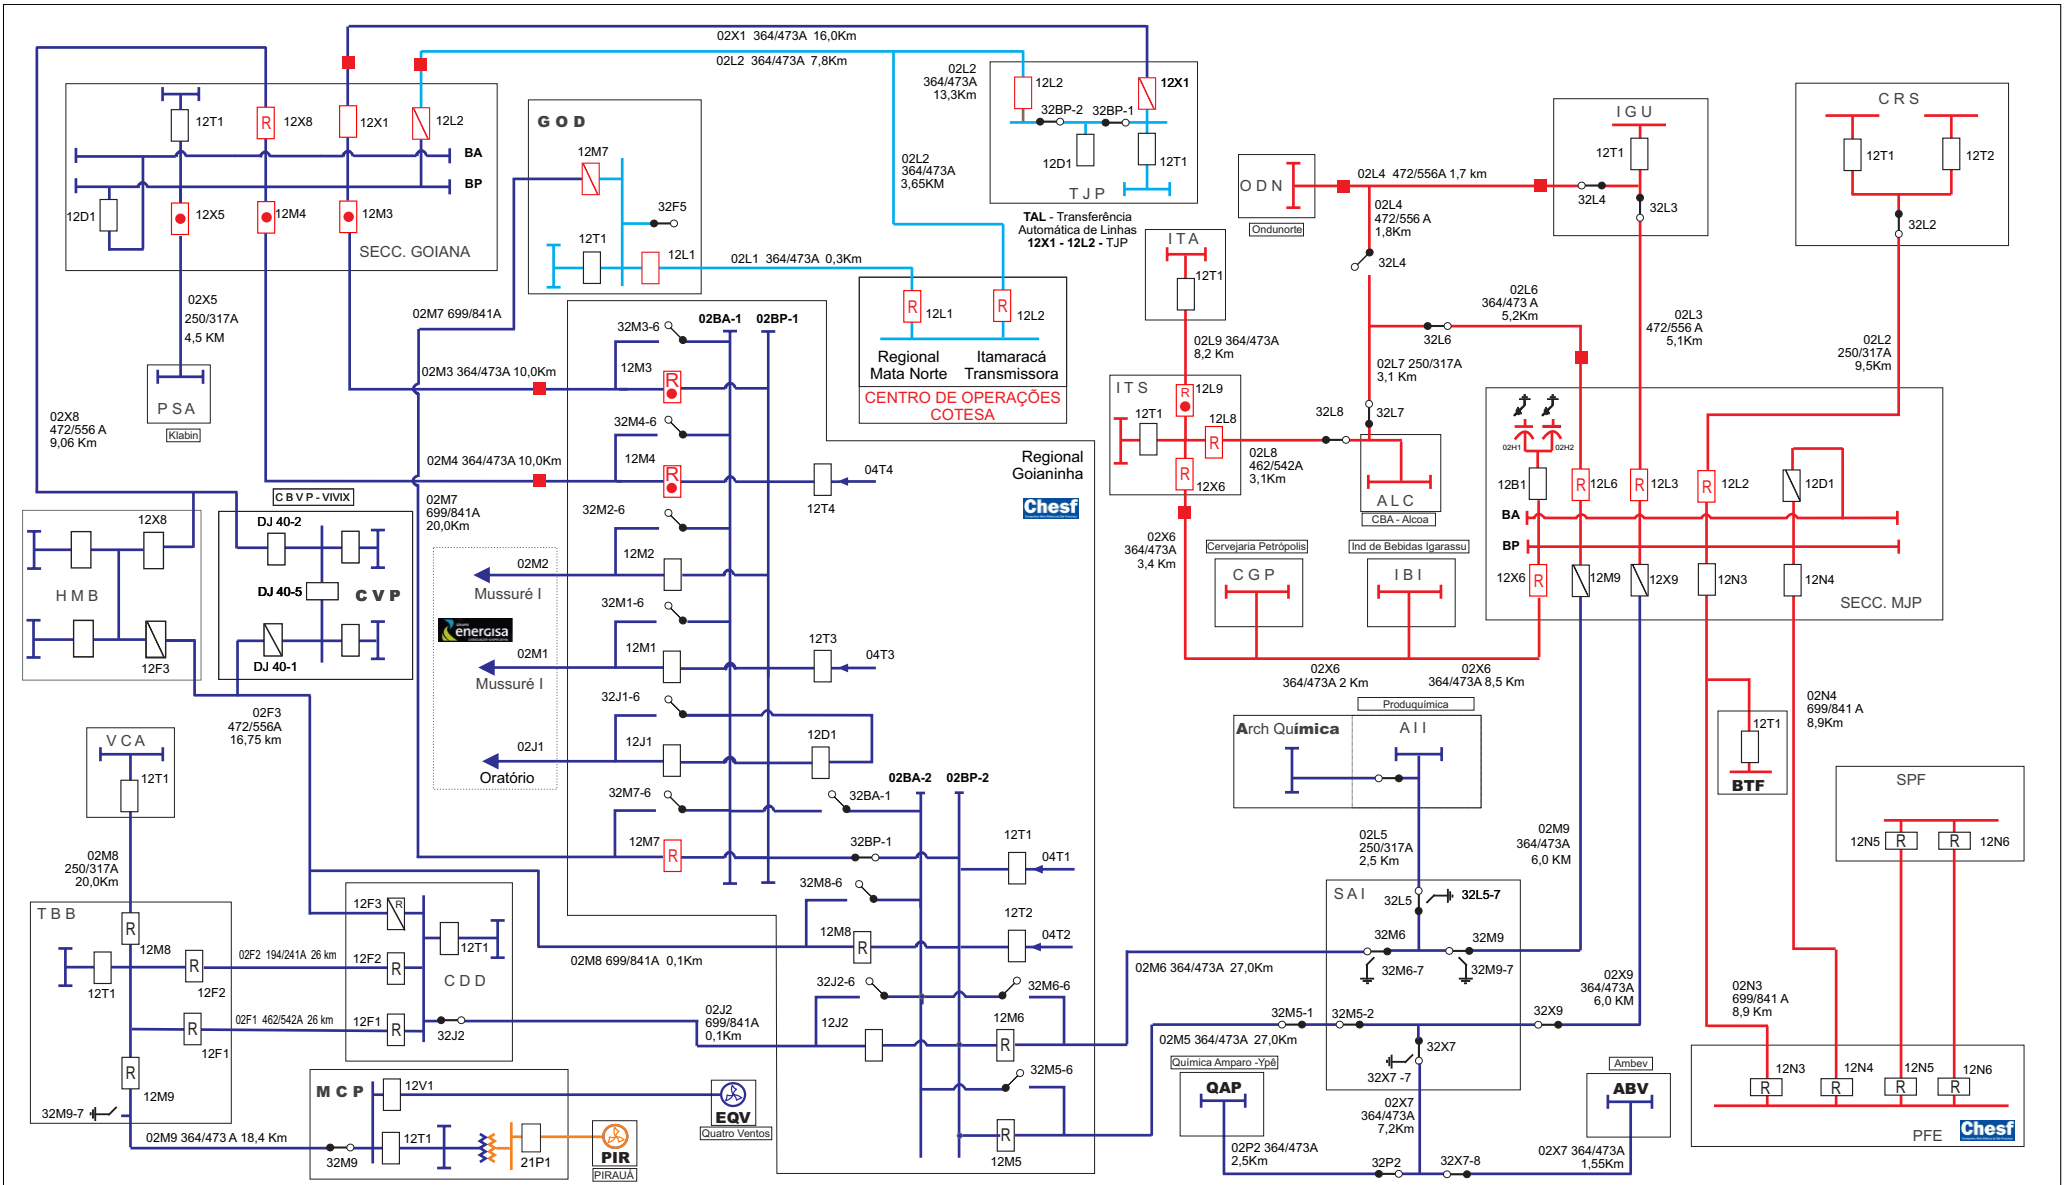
02X1 364/473A 16,0Km
02L2 364/473A 7,8Km
12T1 12X8 12X1 12L2
BA
BP
12D1 12X5 12M4 12M3
SECC. GOIANA
G O D
12M7
32F5
12T1
12L1
02L2 364/473A 13,3Km
12L2 12X1
32BP-2 32BP-1
12D1 12T1
T J P
TAL - Transferência Automática de Linhas 12X1 - 12L2 - TJP
02L2 364/473A 3,65KM
02L1 364/473A 0,3Km
12L1 12L2
Regional Mata Norte
Itamaracá Transmissora
CENTRO DE OPERAÇÕES COTESA
O D N
Ondunorte
02L4 472/556A 1,7 km
I G U
12T1
32L4 32L3
C R S
12T1 12T2
32L2
02X5 250/317A 4,5 KM
P S A
Klabin
02M7 699/841A
32M3-6 02BA-1 02BP-1
12M3
02M3 364/473A 10,0Km
32M4-6
12M4
02M4 364/473A 10,0Km
04T4
12T4
Regional Goianinha
Chesf
02X8 472/556 A 9,06 Km
C B V P - VIVIX
DJ 40-2
DJ 40-5 C V P
DJ 40-1
12X8
H M B
12F3
02M7 699/841A 20,0Km
32M2-6
12M2
02M2
Mussuré I
energisa
32M1-6
02M1
12M1
Mussuré I
12T3
04T3
32J1-6
12J1
12D1
02J1
Oratório
32M7-6
12M7
02BA-2 02BP-2
32BA-1
32BP-1
12T1
04T1
32M8-6
12T2
12M8
04T2
02F3 472/556A 16,75 km
V C A
12T1
02M8 250/317A 20,0Km
T B B
12M8
12T1 12F2
12F1
12M9
32M9-7
02F2 194/241A 26 km
02F1 462/542A 26 km
12F3
12F2
12F1
12T1
C D D
32J2
02M8 699/841A 0,1Km
02J2 699/841A 0,1Km
32J2-6
32M6-6
12J2
12M6
32M5-6
12M5
M C P
12V1
12T1
21P1
EQV
Quatro Ventos
PIR
PIRAUÁ
02M9 364/473 A 18,4 Km
32M9
02L4 472/556 A 1,8Km
32L4
I T A
12T1
02L9 364/473A 8,2 Km
02L6 364/473 A 5,2Km
32L6
02L3 472/556 A 5,1Km
02L7 250/317A 3,1 Km
I T S
12T1
12L9
12L8
12X6
32L8 32L7
02L8 462/542A 3,1Km
A L C
CBA - Alcoa
02L2 250/317A 9,5Km
02H1 02H2
12B1 12L6 12L3 12L2 12D1
BA
BP
12X6 12M9 12X9 12N3 12N4
SECC. MJP
02X6 364/473A 3,4 Km
Cervejaria Petrópolis
C G P
Ind de Bebidas Igarassu
I B I
02X6 364/473A 2 Km
02X6 364/473A 8,5 Km
Produquímica
Arch Química
A I I
12T1
BTF
02N4 699/841 A 8,9Km
SPF
12N5 12N6
02L5 250/317A 2,5 Km
02M9 364/473A 6,0 KM
S A I
32L5 32L5-7
32M6 32M9
32M6-7 32M9-7
02M6 364/473A 27,0Km
02X9 364/473A 6,0 KM
32M5-1 32M5-2 32X9
02M5 364/473A 27,0Km
Química Amparo -Ypê
QAP
32X7
32X7 -7
02X7 364/473A 7,2Km
02P2 364/473A 2,5Km
32P2 32X7-8
Ambev
ABV
02X7 364/473A 1,55Km
02N3 699/841 A 8,9 Km
12N3 12N4 12N5 12N6
PFE
Chesf